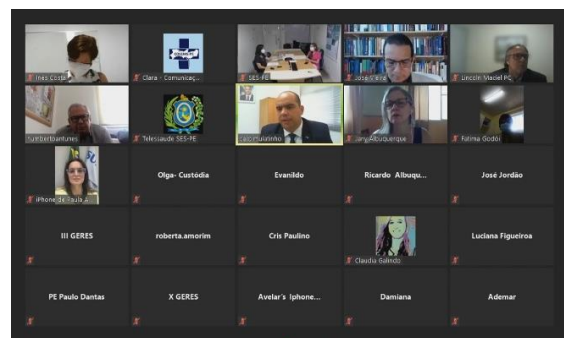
Inês Costa
Clara - Comunicaç...
SES-PE
José Lima
Lincoln Maciel PC
Humbertoantunes
Telessaude SES-PE
Caio Paulino
Jany Albuquerque
Fatima Godói
iPhone de Paula A.
Olga- Custódia
Evanildo
Ricardo Albuqu...
José Jordão
III GERES
roberta.amorim
Cris Paulino
Claudia Galindo
Luciana Figueiroa
PE Paulo Dantas
X GERES
Avelar's Iphone...
Damiana
Ademar